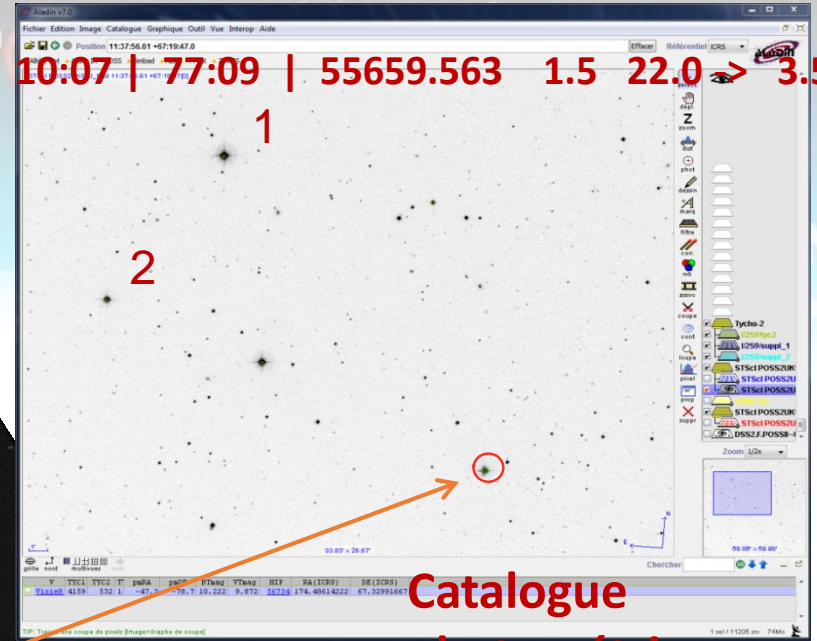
Aladin v7.0

Fichier Edition Image Catalogue Graphique Outil Vue Interop Aide

Position 11:37:56.61 +67:19:47.0

Effacer Référentiel ICRS

10:07 | 77:09 | 55659.563 1.5 22.0 > 3.5

1

2

pan dépl zoom dist phot dessin marq filtre cont rvb assoc coupe cont loupe pixel prop suppr

Tycho-2
I/259/tyc2
I/259/suppl_1
I/259/suppl_2
STScI POSS2UK
STScI POSS2U
STScI POSS2U
STScI POSS2UK
STScI POSS2U
DSS2.F.POSS8

Zoom 1/2x

59.86' x 59.98'

33.83' x 26.67'

N
E

grille sont multiview

Chercher

| V | TYC1 | TYC2 | T | pmRA | pmDE | BTmag | VTmag | HIP | RA(ICRS) | DE(ICRS) |
|---|---|---|---|---|---|---|---|---|---|---|
| TizieR | 4159 | 532 | 1 | -47.3 | -78.7 | 10.222 | 9.872 | 56734 | 174.48614222 | 67.32991667 |

Catalogue

TIP: Tracer une coupe de pixels [Image>Graphe de coupe]

1 sel / 11205 src 74Mo